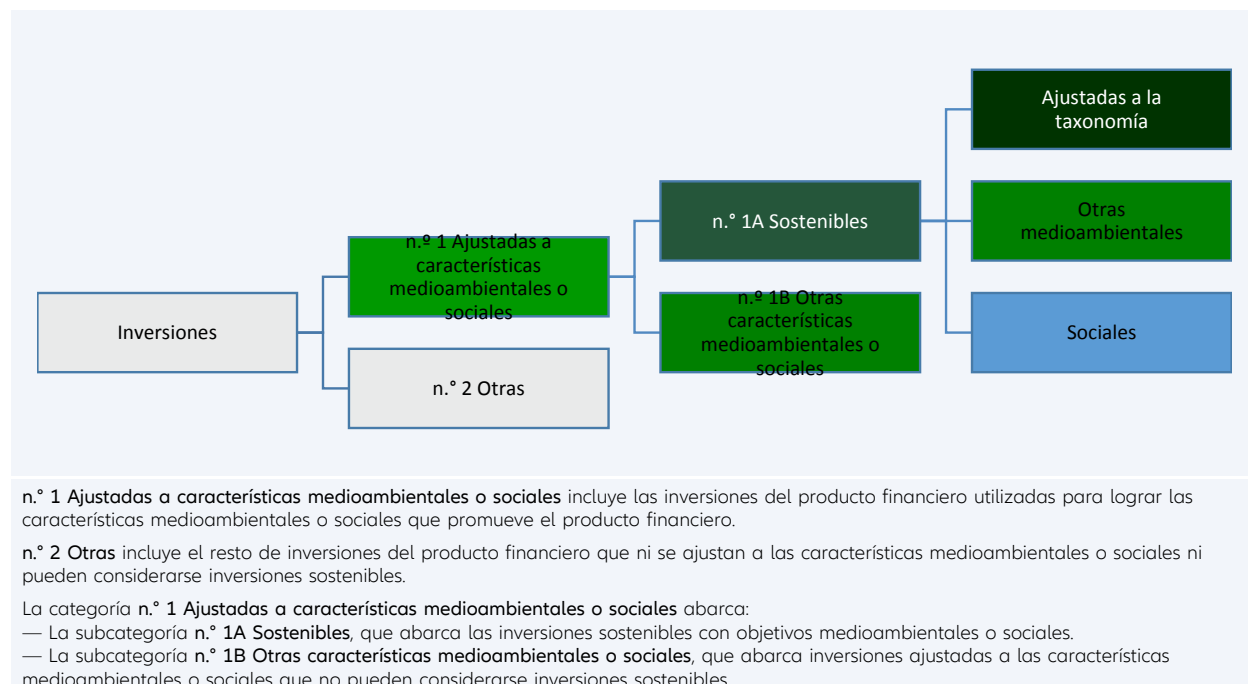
Ajustadas a la taxonomía

n.° 1A Sostenibles

Otras medioambientales

n.º 1 Ajustadas a características medioambientales o sociales

n.º 1B Otras características medioambientales o sociales

Inversiones

Sociales

n.° 2 Otras

n.° 1 Ajustadas a características medioambientales o sociales incluye las inversiones del producto financiero utilizadas para lograr las características medioambientales o sociales que promueve el producto financiero.

n.° 2 Otras incluye el resto de inversiones del producto financiero que ni se ajustan a las características medioambientales o sociales ni pueden considerarse inversiones sostenibles.

La categoría n.° 1 Ajustadas a características medioambientales o sociales abarca:
— La subcategoría n.° 1A Sostenibles, que abarca las inversiones sostenibles con objetivos medioambientales o sociales.
— La subcategoría n.° 1B Otras características medioambientales o sociales, que abarca inversiones ajustadas a las características medioambientales o sociales que no pueden considerarse inversiones sostenibles.